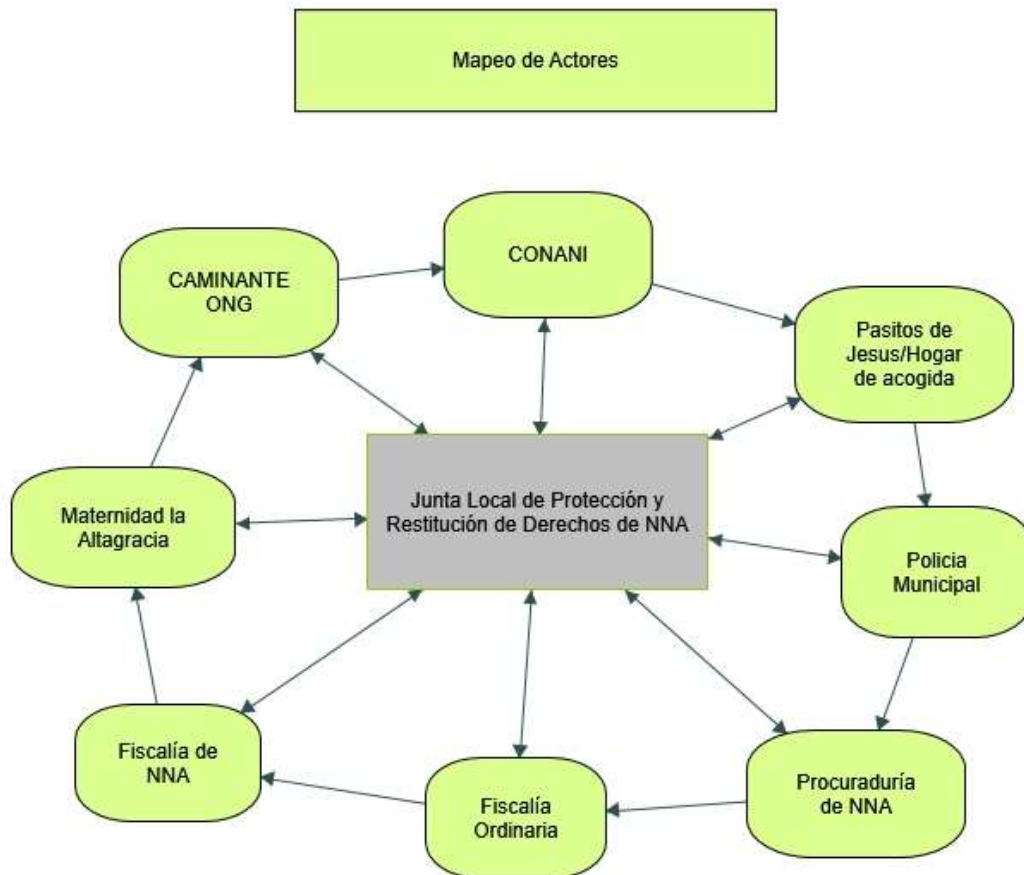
Mapeo de Actores

CAMINANTE ONG

CONANI

Pasitos de Jesus/Hogar de acogida

Maternidad la Altagracia

Junta Local de Protección y Restitución de Derechos de NNA

Policia Municipal

Fiscalía de NNA

Fiscalía Ordinaria

Procuraduría de NNA